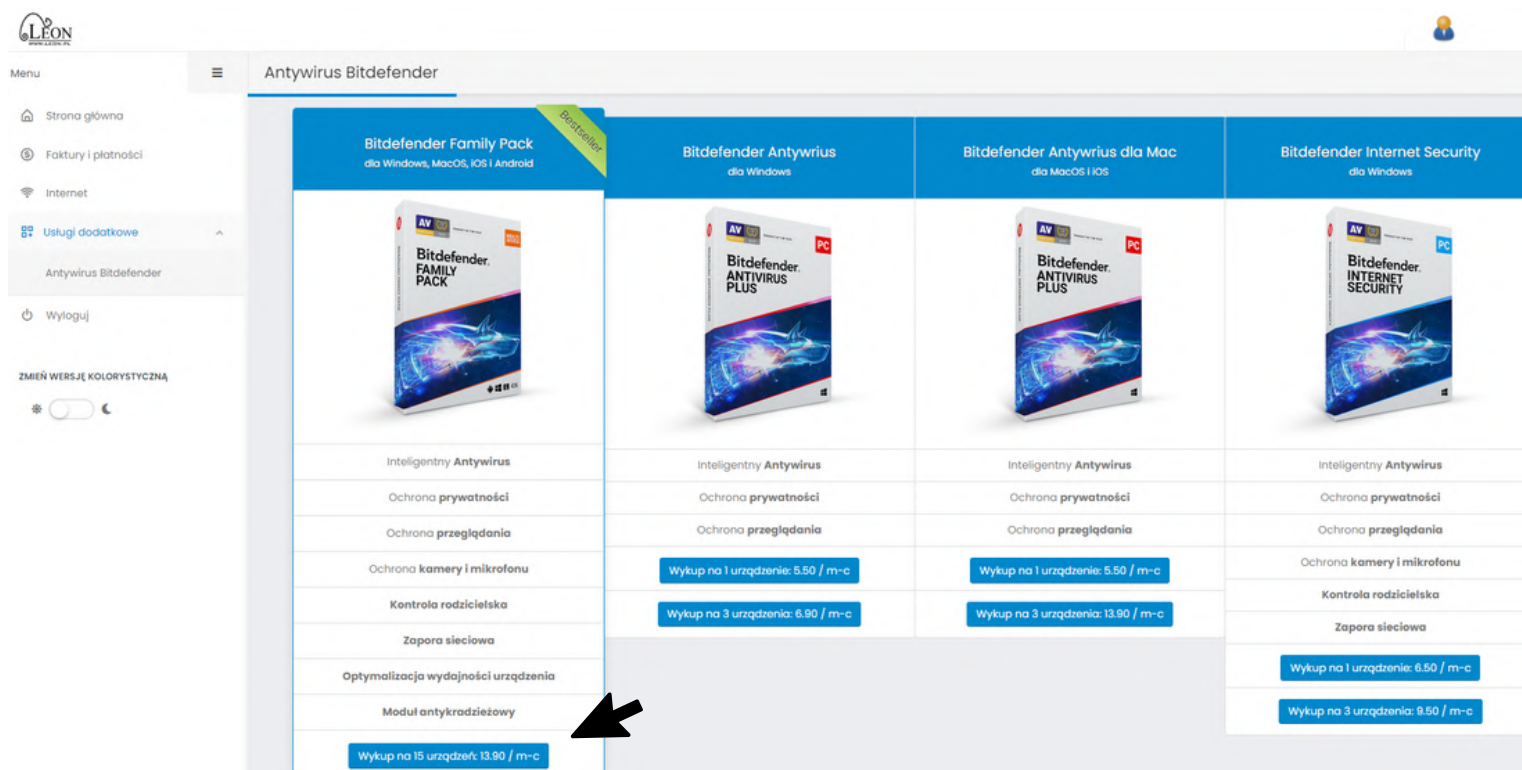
LEON
WWW.LEON.PL

Menu

Strona główna
Faktury i płatności
Internet
Usługi dodatkowe
Antywirus Bitdefender
Wyloguj

ZMIEŃ WERSJĘ KOLORYSTYCZNĄ

Antywirus Bitdefender

Bestseller

Bitdefender Family Pack
dla Windows, MacOS, iOS i Android

Bitdefender FAMILY PACK

Inteligentny Antywirus
Ochrona prywatności
Ochrona przeglądania
Ochrona kamery i mikrofonu
Kontrola rodzicielska
Zapora sieciowa
Optymalizacja wydajności urządzenia
Moduł antykradzieżowy
Wykup na 15 urządzeń: 13.90 / m-c

Bitdefender Antywirus
dla Windows

Bitdefender ANTIVIRUS PLUS

Inteligentny Antywirus
Ochrona prywatności
Ochrona przeglądania
Wykup na 1 urządzenie: 5.50 / m-c
Wykup na 3 urządzenia: 6.90 / m-c

Bitdefender Antywrius dla Mac
dla MacOS i iOS

Bitdefender ANTIVIRUS PLUS

Inteligentny Antywirus
Ochrona prywatności
Ochrona przeglądania
Wykup na 1 urządzenie: 5.50 / m-c
Wykup na 3 urządzenia: 13.90 / m-c

Bitdefender Internet Security
dla Windows

Bitdefender INTERNET SECURITY

Inteligentny Antywirus
Ochrona prywatności
Ochrona przeglądania
Ochrona kamery i mikrofonu
Kontrola rodzicielska
Zapora sieciowa
Wykup na 1 urządzenie: 6.50 / m-c
Wykup na 3 urządzenia: 9.50 / m-c